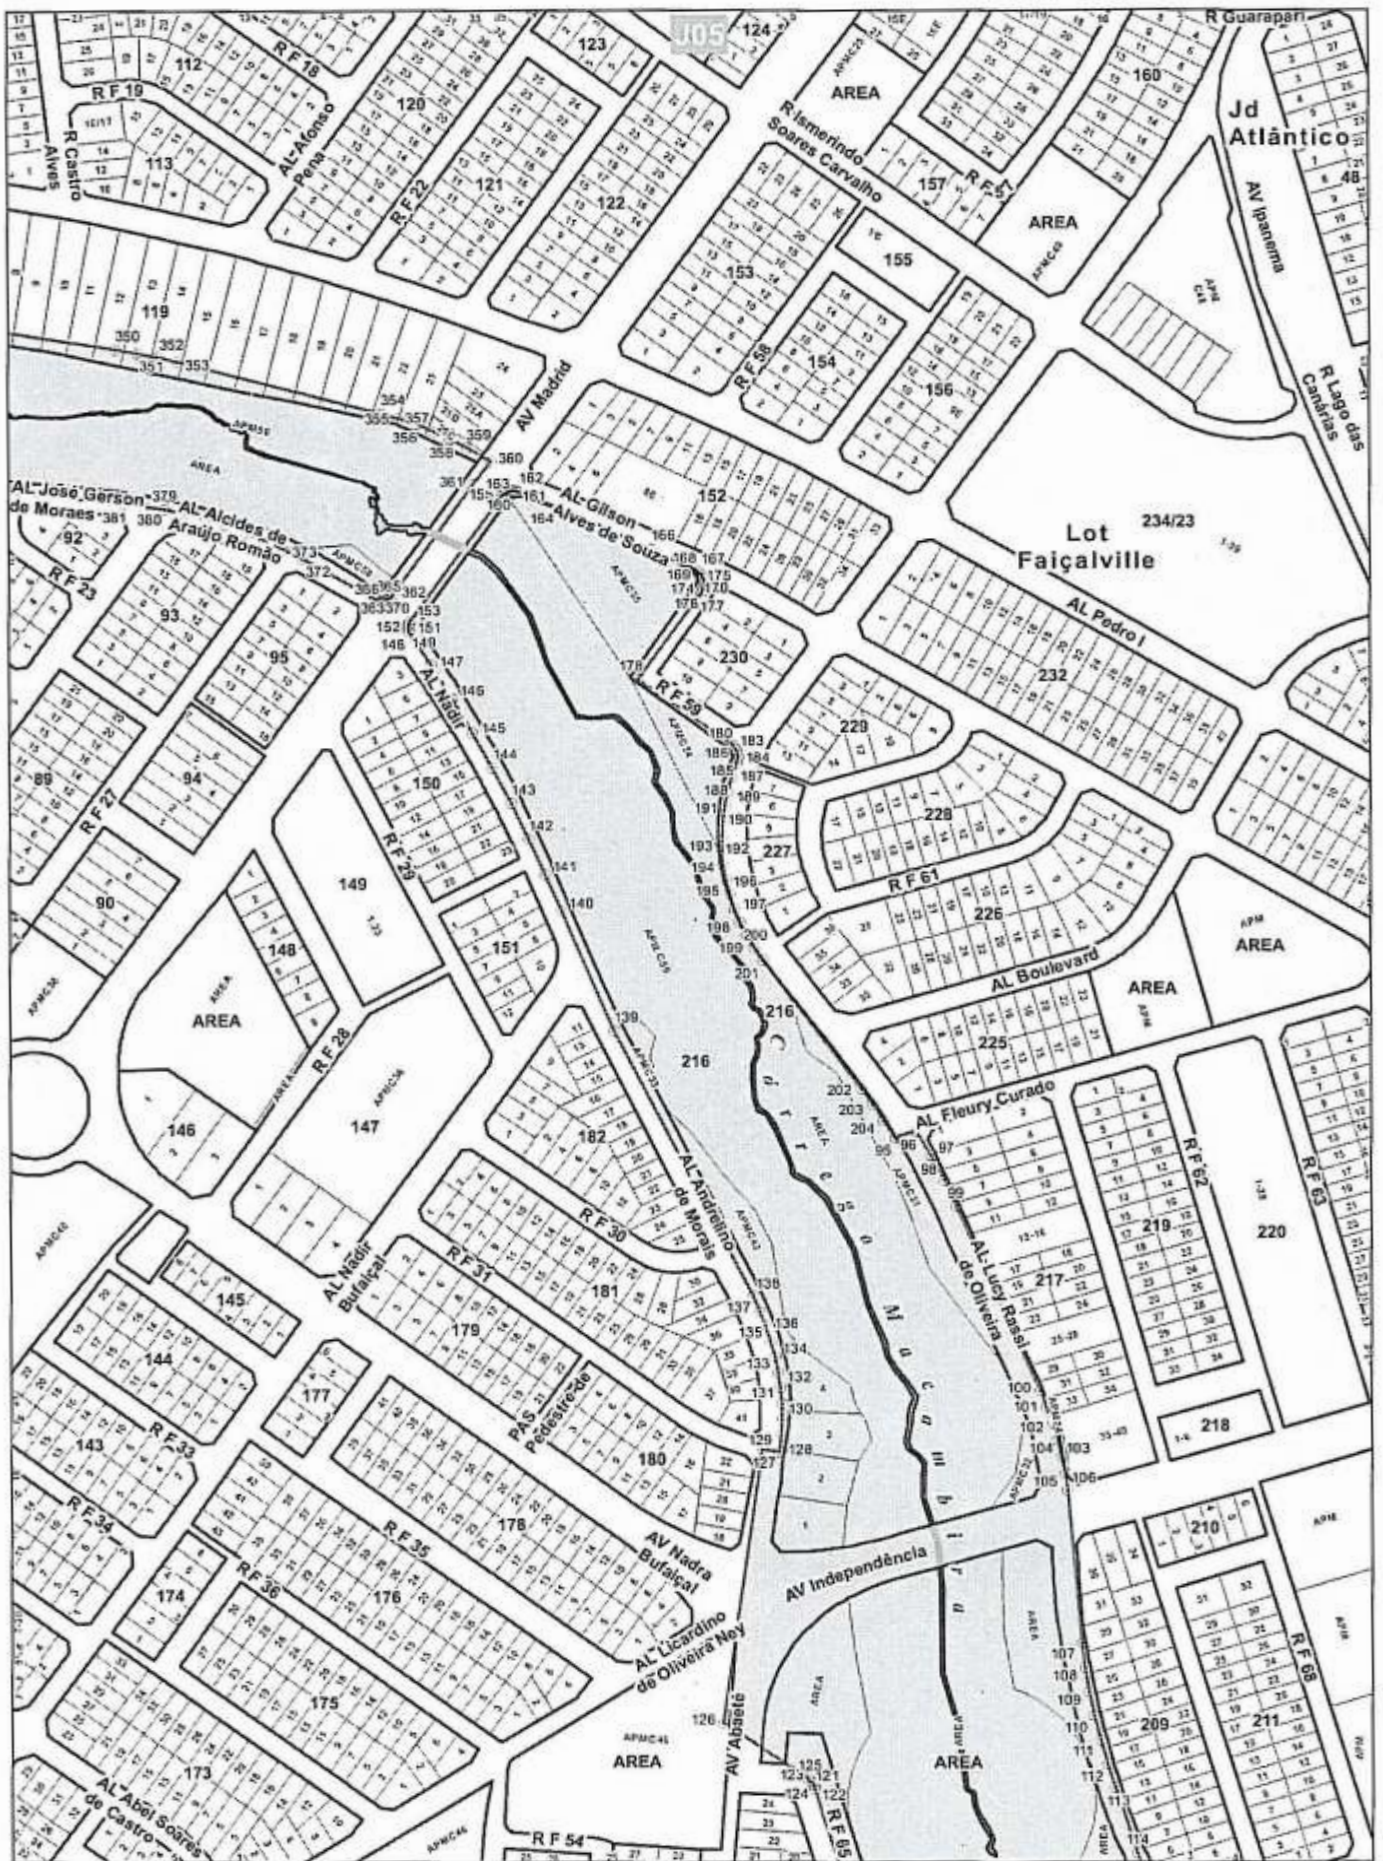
J05
R Guarapari
Jd Atlântico
112
R F 18
R F 19
R Castro Alves
113
AL Afonso Pena
120
R F 22
121
122
123
124
AREA
R Ismerindo Soares Carvalho
160
157
R F 57
AREA
155
AV Ipanema
48
153
R F 58
154
156
R Lago das Canárias
119
350
352
351
353
354
355
357
356
358
359
360
AV Madrid
AREA
AL José Gerson de Moraes
379
381
380
AL Alcides de Araújo Romão
361
163
155
160
161
162
164
AL Gilson Alves de Souza
152
166
168
167
169
175
170
174
176
177
Lot Faiçalville
234/23
AL Pedro I
232
92
R F 23
93
373
372
366
365
362
363
370
153
152
151
146
149
147
95
145
AL Nadir
230
178
R F 59
229
180
183
185
184
186
187
188
189
191
190
228
89
R F 27
94
150
144
143
142
141
140
R F 29
193
192
194
195
227
196
197
R F 61
226
90
149
151
198
199
200
201
AL Boulevard
AREA
AREA
148
AREA
R F 28
216
139
216
225
146
147
182
Córrego Macambira
202
203
204
AL Fleury Curado
96
97
98
99
AL Andrelino de Morais
R F 30
R F 62
219
220
R F 63
AL Nadir Bufaiçal
R F 31
181
AL Lucy Rassi de Oliveira
217
145
144
179
138
137
136
135
134
133
132
131
130
177
PAS Pedestre de
100
101
102
104
103
105
106
218
143
R F 33
129
128
127
180
R F 34
178
R F 35
AV Nadra Bufaiçal
AV Independência
210
174
R F 36
176
AL Licardino de Oliveira Ney
175
107
108
109
110
111
112
113
114
209
211
R F 68
126
AV Abaeté
AREA
AREA
125
123
121
124
122
R F 65
173
AL Abel Soares de Castro
R F 54